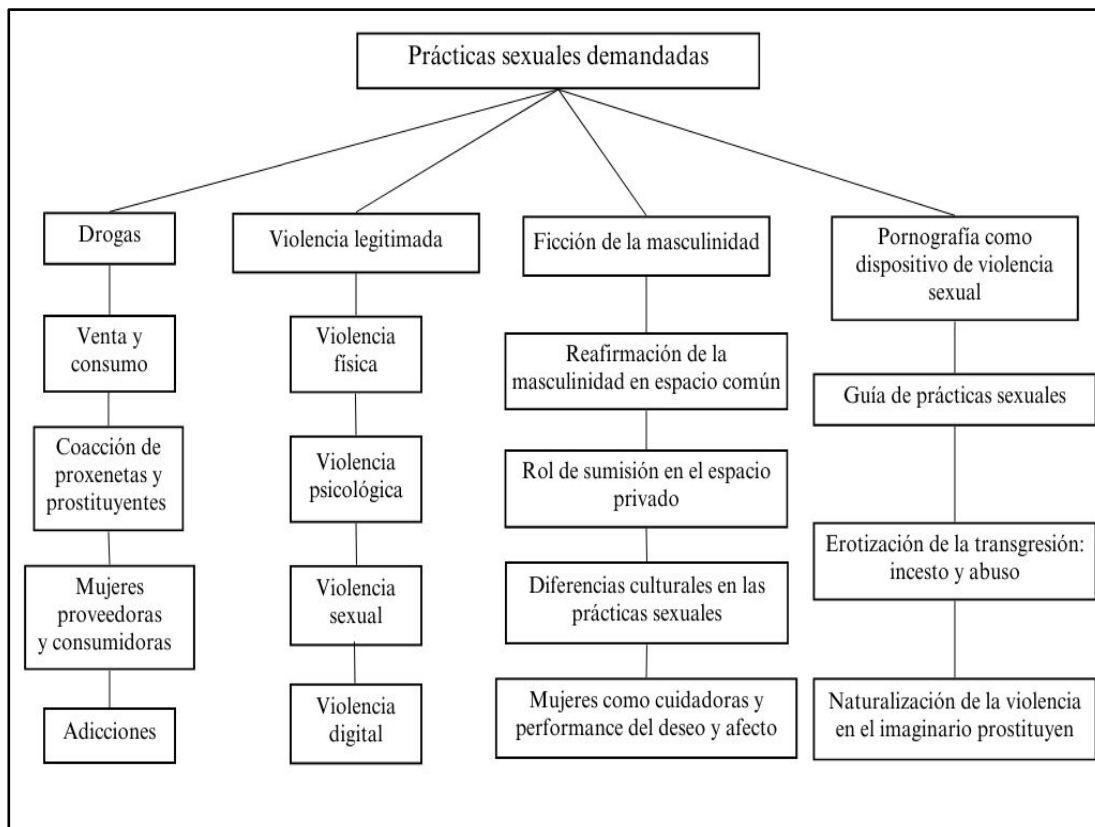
Prácticas sexuales demandadas

Drogas

Venta y consumo

Coacción de proxenetas y prostituyentes

Mujeres proveedoras y consumidoras

Adicciones

Violencia legitimada

Violencia física

Violencia psicológica

Violencia sexual

Violencia digital

Ficción de la masculinidad

Reafirmación de la masculinidad en espacio común

Rol de sumisión en el espacio privado

Diferencias culturales en las prácticas sexuales

Mujeres como cuidadoras y performance del deseo y afecto

Pornografía como dispositivo de violencia sexual

Guía de prácticas sexuales

Erotización de la transgresión: incesto y abuso

Naturalización de la violencia en el imaginario prostituyen